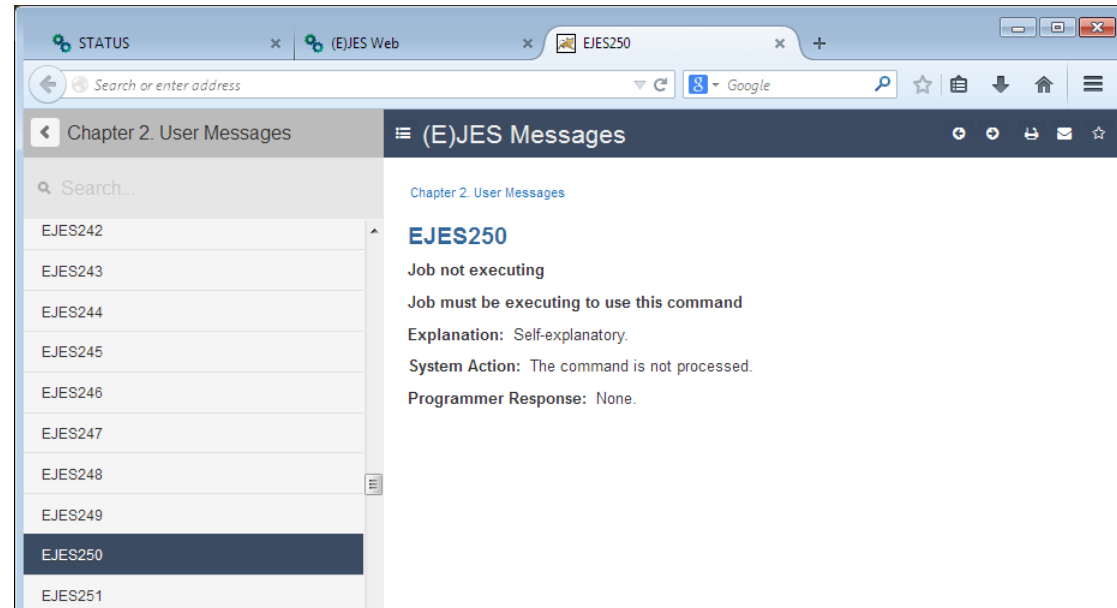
STATUS
(E)JES Web
EJES250
+
Search or enter address
Google

Chapter 2. User Messages
(E)JES Messages

Search...
EJES242
EJES243
EJES244
EJES245
EJES246
EJES247
EJES248
EJES249
EJES250
EJES251

Chapter 2. User Messages

EJES250

Job not executing

Job must be executing to use this command

Explanation: Self-explanatory.

System Action: The command is not processed.

Programmer Response: None.